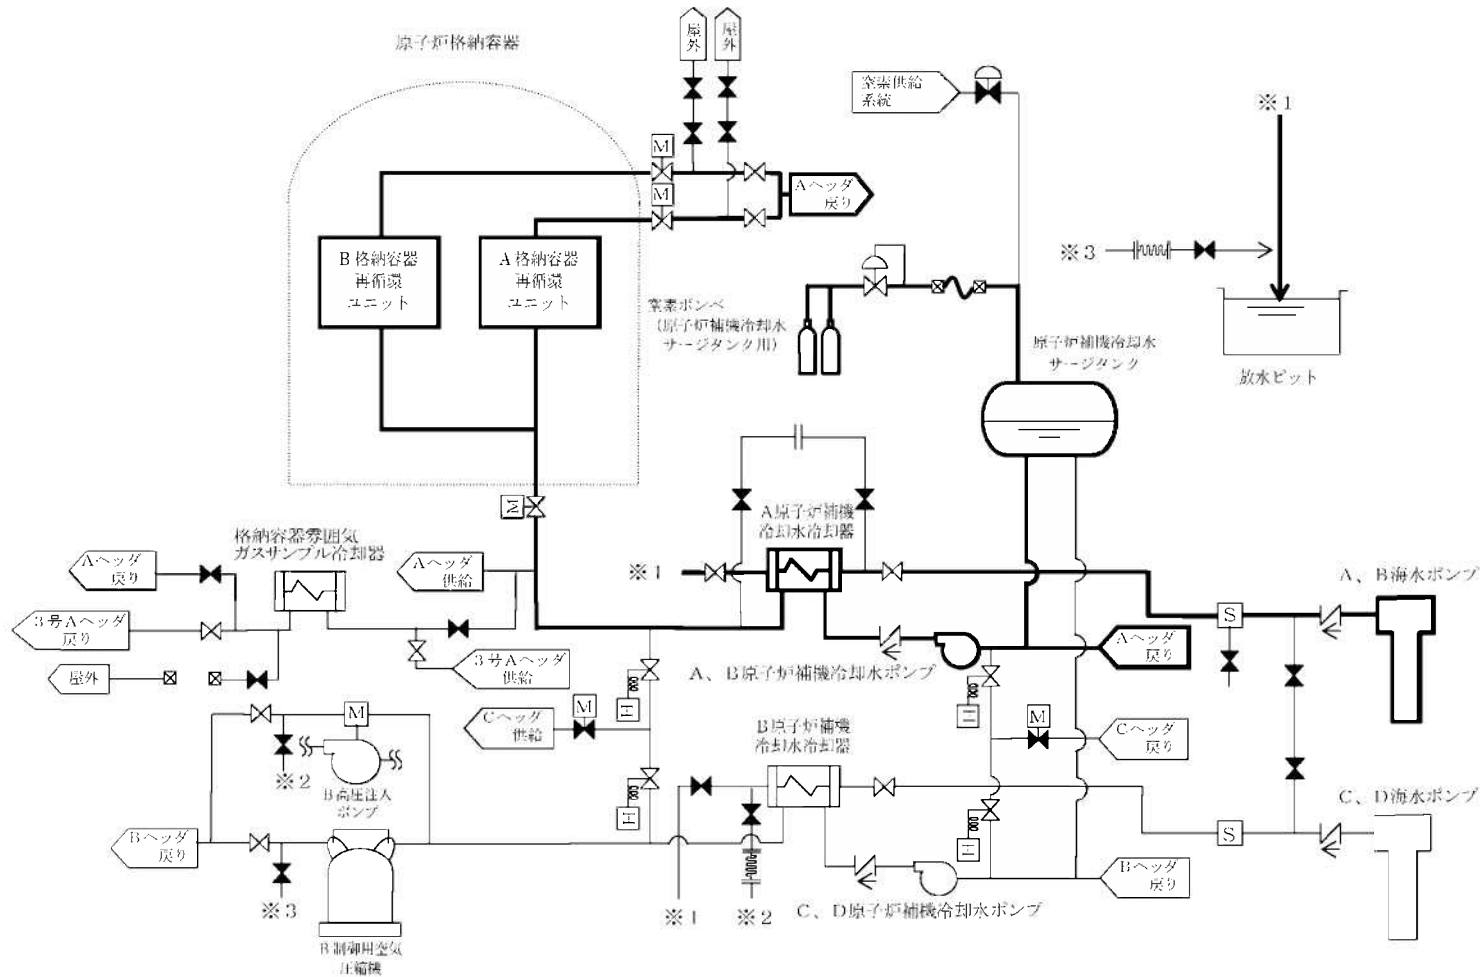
原子炉格納容器

屋外

屋外

M

M

Aヘッダ戻り

窒素供給系統

※1

B格納容器再循環ユニット

A格納容器再循環ユニット

※3

窒素ボンベ（原子炉補機冷却水サージタンク用）

原子炉補機冷却水サージタンク

放水ピット

M

格納容器雰囲気ガスサンプル冷却器

A原子炉補機冷却水冷却器

Aヘッダ戻り

Aヘッダ供給

※1

A、B海水ポンプ

3号Aヘッダ戻り

S

Aヘッダ戻り

屋外

3号Aヘッダ供給

A、B原子炉補機冷却水ポンプ

M

Cヘッダ供給

M

M

Cヘッダ戻り

B原子炉補機冷却水冷却器

※2

B高圧注入ポンプ

C、D海水ポンプ

Bヘッダ戻り

S

※3

Bヘッダ戻り

※1

※2

C、D原子炉補機冷却水ポンプ

B制御用空気圧縮機